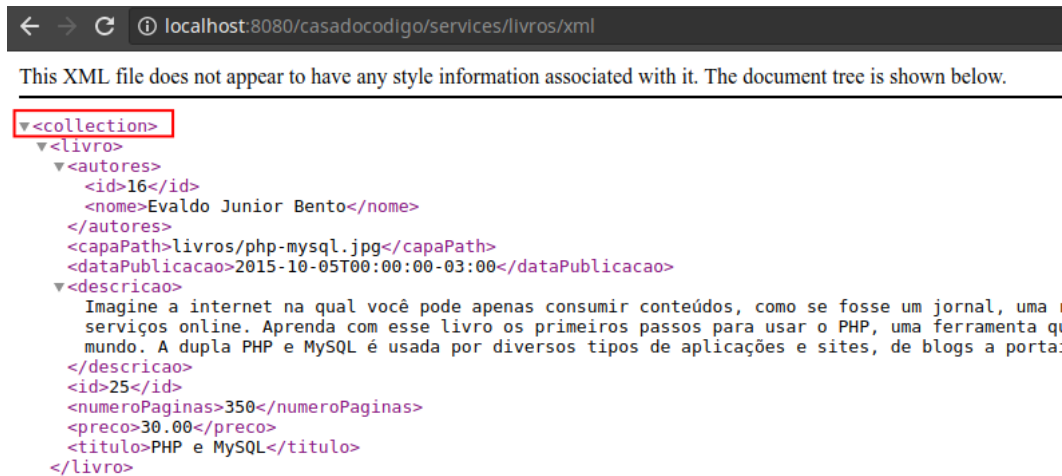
localhost:8080/casadocodigo/services/livros/xml

This XML file does not appear to have any style information associated with it. The document tree is shown below.

▼<collection>
▼<livro>
▼<autores>
<id>16</id>
<nome>Evaldo Junior Bento</nome>
</autores>
<capaPath>livros/php-mysql.jpg</capaPath>
<dataPublicacao>2015-10-05T00:00:00-03:00</dataPublicacao>
▼<descricao>
Imagine a internet na qual você pode apenas consumir conteúdos, como se fosse um jornal, uma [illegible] serviços online. Aprenda com esse livro os primeiros passos para usar o PHP, uma ferramenta q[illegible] mundo. A dupla PHP e MySQL é usada por diversos tipos de aplicações e sites, de blogs a portai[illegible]
</descricao>
<id>25</id>
<numeroPaginas>350</numeroPaginas>
<preco>30.00</preco>
<titulo>PHP e MySQL</titulo>
</livro>